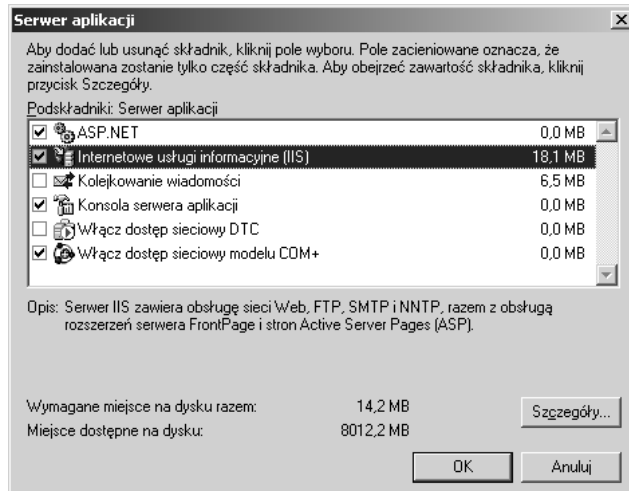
Serwer aplikacji

Aby dodać lub usunąć składnik, kliknij pole wyboru. Pole zacieniowane oznacza, że zainstalowana zostanie tylko część składnika. Aby obejrzeć zawartość składnika, kliknij przycisk Szczegóły.

Podskładniki: Serwer aplikacji

| | | |
|---|---|---|
| ☑ | ASP.NET | 0,0 MB |
| ☑ | Internetowe usługi informacyjne (IIS) | 18,1 MB |
| ☐ | Kolejkowanie wiadomości | 6,5 MB |
| ☑ | Konsola serwera aplikacji | 0,0 MB |
| ☐ | Włącz dostęp sieciowy DTC | 0,0 MB |
| ☑ | Włącz dostęp sieciowy modelu COM+ | 0,0 MB |

Opis: Serwer IIS zawiera obsługę sieci Web, FTP, SMTP i NNTP, razem z obsługą rozszerzeń serwera FrontPage i stron Active Server Pages (ASP).

Wymagane miejsce na dysku razem: 14,2 MB
Miejsce dostępne na dysku: 8012,2 MB

Szczegóły...

OK

Anuluj